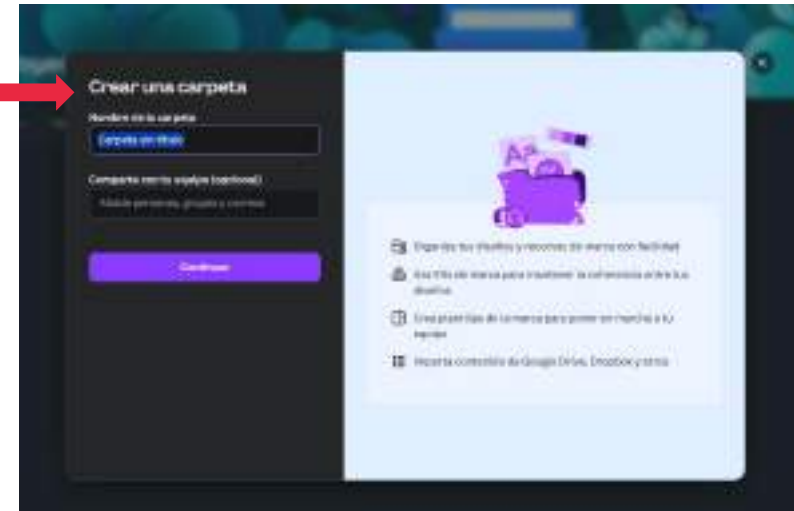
Crear una carpeta

Nombre de la carpeta

Carpeta sin título

Comparte con tu equipo (opcional)

Añade personas, grupos o correos

Continuar

Organiza tus diseños y recursos de marca con facilidad

Usa Kits de marca para mantener la coherencia entre tus diseños

Crea plantillas de la marca para poner en marcha a tu equipo

Importa contenido de Google Drive, Dropbox y otros